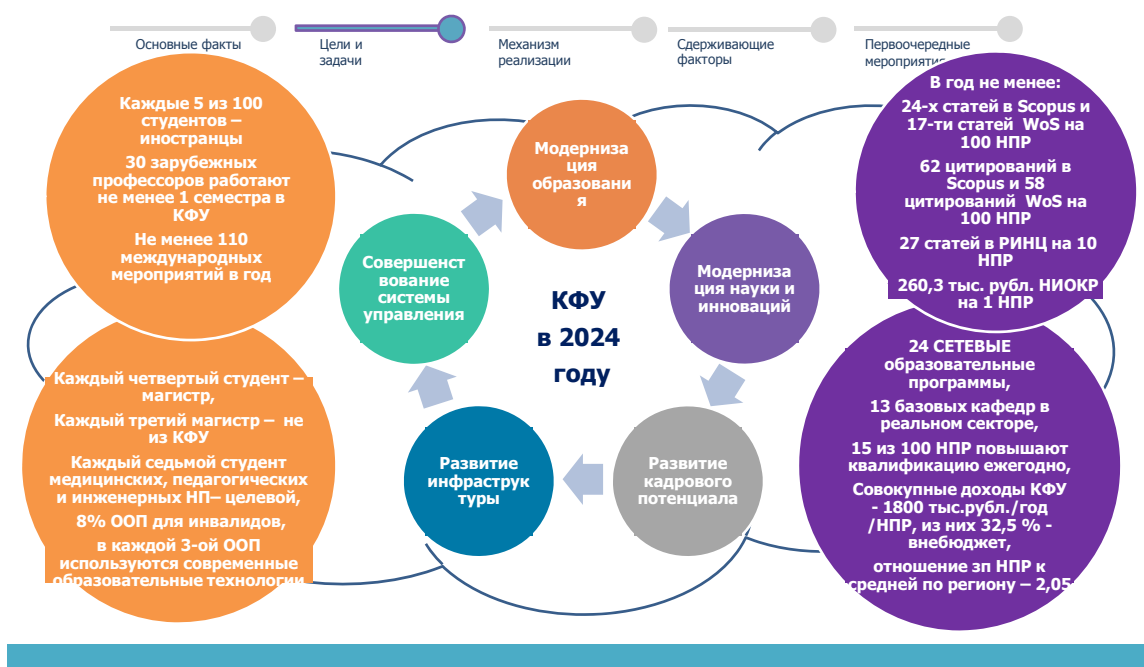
Основные факты

Цели и задачи

Механизм реализации

Сдерживающие факторы

Первоочередные мероприятия

Каждые 5 из 100 студентов – иностранцы

30 зарубежных профессоров работают не менее 1 семестра в КФУ

Не менее 110 международных мероприятий в год

Каждый четвертый студент – магистр,

Каждый третий магистр – не из КФУ

Каждый седьмой студент медицинских, педагогических и инженерных НП– целевой,

8% ООП для инвалидов,

в каждой 3-ой ООП используются современные образовательные технологии

Модернизация образования

Модернизация науки и инноваций

Развитие кадрового потенциала

Развитие инфраструктуры

Совершенствование системы управления

КФУ в 2024 году

В год не менее:

24-х статей в Scopus и 17-ти статей WoS на 100 НПР

62 цитирований в Scopus и 58 цитирований WoS на 100 НПР

27 статей в РИНЦ на 10 НПР

260,3 тыс. рубл. НИОКР на 1 НПР

24 СЕТЕВЫЕ образовательные программы,

13 базовых кафедр в реальном секторе,

15 из 100 НПР повышают квалификацию ежегодно,

Совокупные доходы КФУ - 1800 тыс.рубл./год /НПР, из них 32,5 % - внебюджет,

отношение зп НПР к средней по региону – 2,05